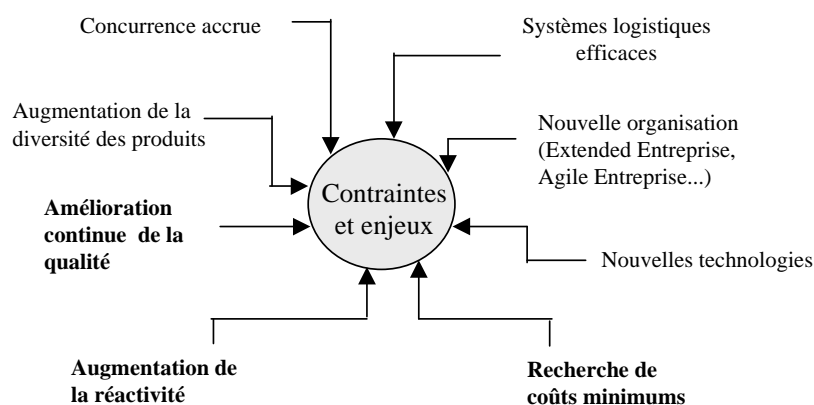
Concurrence accrue

Systèmes logistiques efficaces

Augmentation de la diversité des produits

Nouvelle organisation (Extended Entreprise, Agile Entreprise...)

Contraintes et enjeux

**Amélioration continue de la qualité**

Nouvelles technologies

**Augmentation de la réactivité**

**Recherche de coûts minimums**